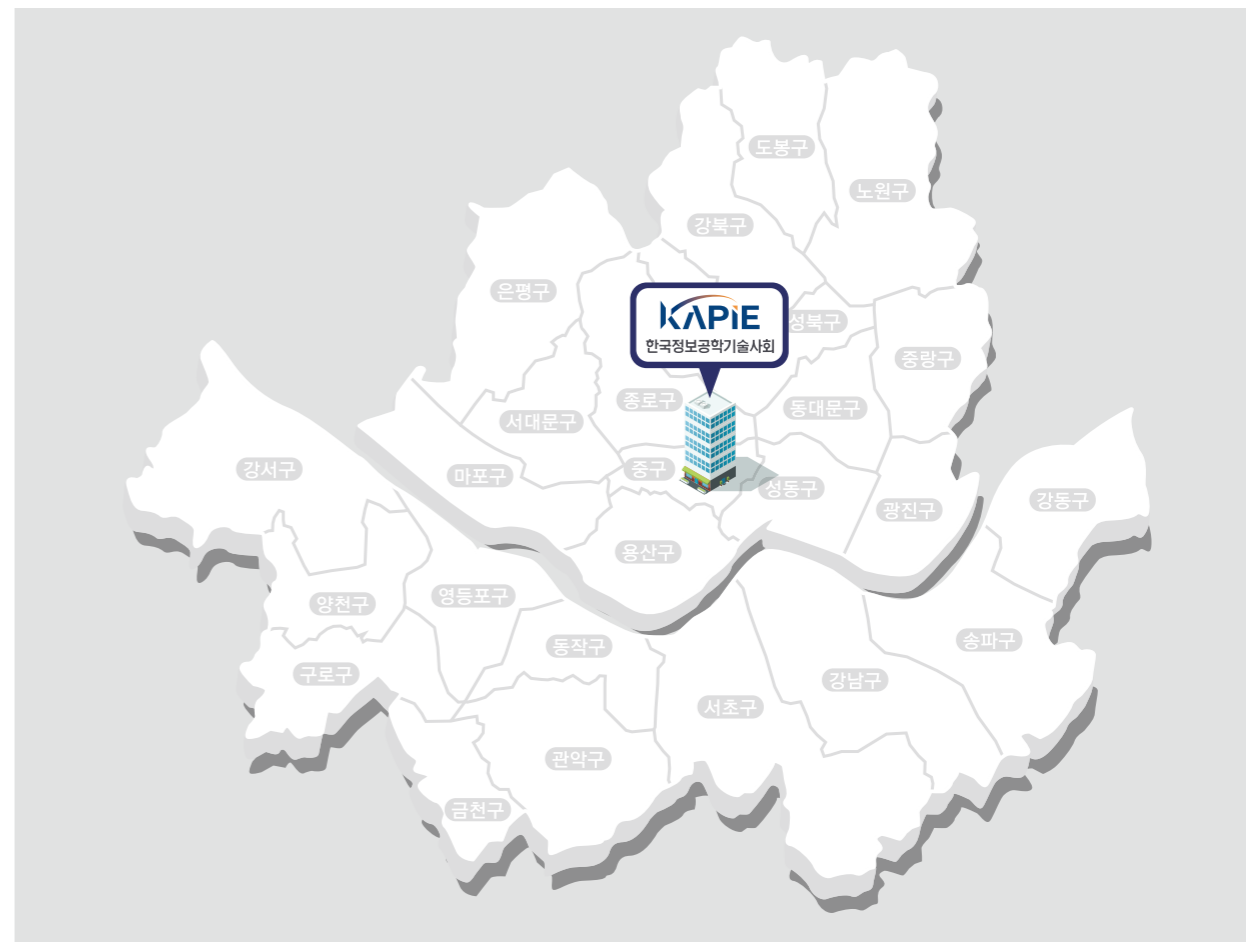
도봉구
노원구
강북구
은평구
KAPiE
한국정보공학기술사회
성북구
중랑구
종로구
서대문구
동대문구
강서구
마포구
중구
성동구
광진구
강동구
용산구
양천구
영등포구
동작구
송파구
구로구
강남구
서초구
관악구
금천구